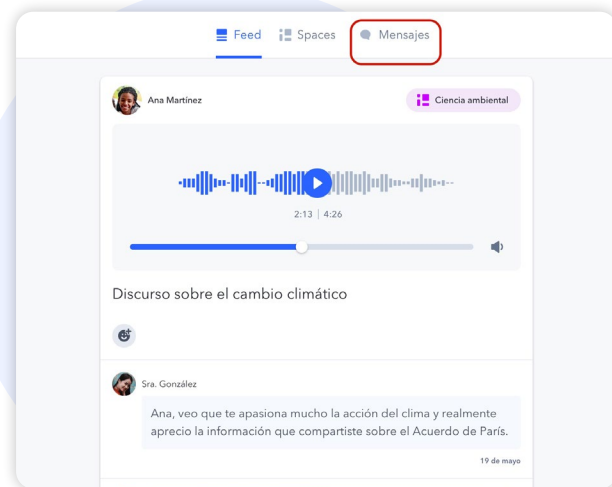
Feed Spaces Mensajes

Ana Martinez

Ciencia ambiental

2:13 | 4:26

Discurso sobre el cambio climático

Sra. González

Ana, veo que te apasiona mucho la acción del clima y realmente aprecio la información que compartiste sobre el Acuerdo de París.

19 de mayo